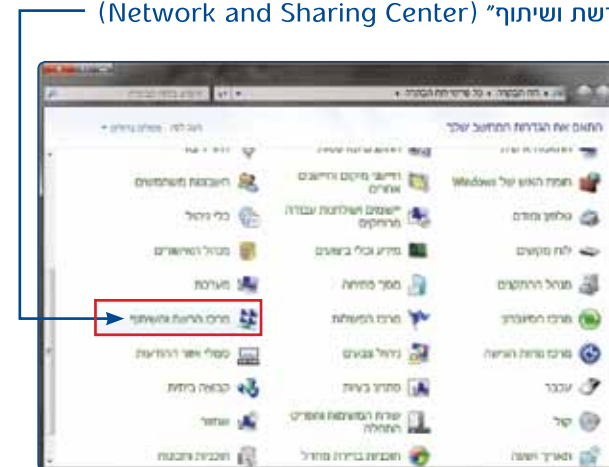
רשת ושיתוף" (Network and Sharing Center)

התאם את הגדרות המחשב שלך

מרכז הרשת והשיתוף

מרכז הפעולות

מרכז הסינכרון

מנהל ההתקנים

עכבר

קול

מערכת

מנהל האישורים

כלי ניהול

חשבונות משתמשים

מסייע גישה

מספרי טלפון

שחזור

קבוצה ביתית

מרכז נגישות

תוכניות ברירת מחדל

מחשב ביתי

תאריך ושעה

מידע וכלי ביצועים

תוכניות ותכונות

פתרון בעיות

לוח מקשים

גלופים ומודם

חוויית השימוש של Windows

Windows